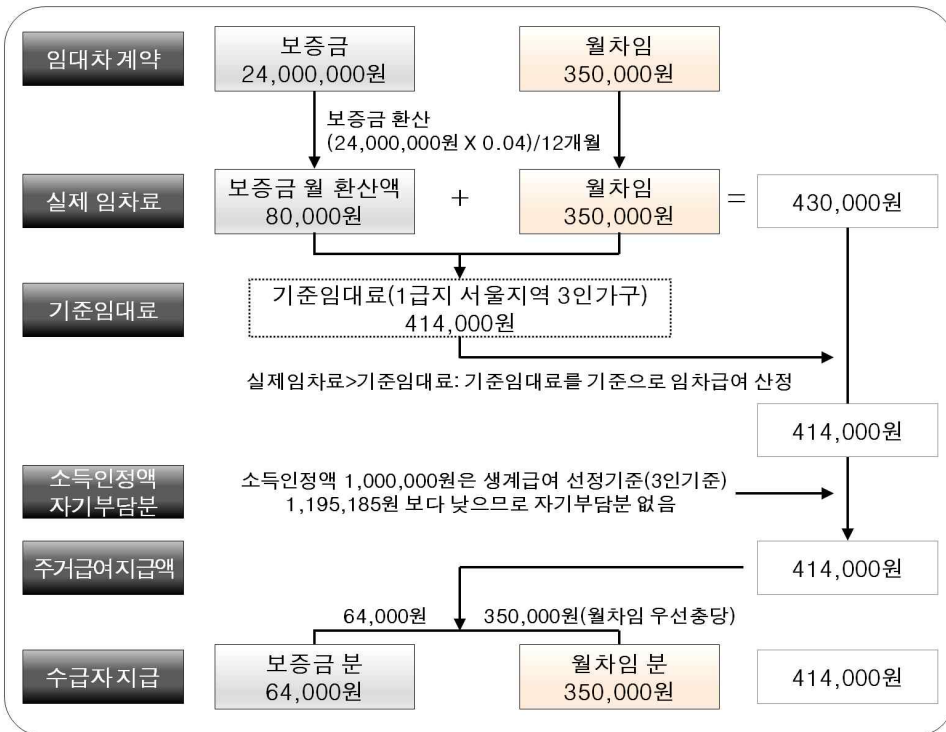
임대차 계약

보증금
24,000,000원

월차임
350,000원

보증금 환산
(24,000,000원 X 0.04)/12개월

실제 임차료

보증금 월 환산액
80,000원

+

월차임
350,000원

=

430,000원

기준임대료

기준임대료(1급지 서울지역 3인가구)
414,000원

실제임차료>기준임대료: 기준임대료를 기준으로 임차급여 산정

414,000원

소득인정액
자기부담분

소득인정액 1,000,000원은 생계급여 선정기준(3인기준) 1,195,185원 보다 낮으므로 자기부담분 없음

주거급여지급액

414,000원

64,000원

350,000원(월차임 우선충당)

수급자 지급

보증금 분
64,000원

월차임 분
350,000원

414,000원